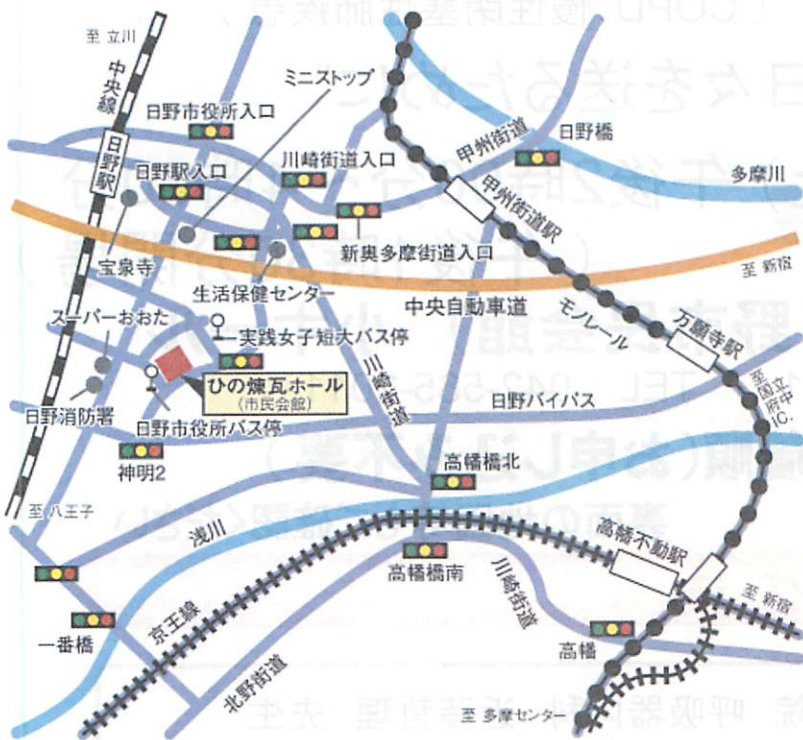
至 立川
中央線
日野駅
日野市役所入口
ミニストップ
日野駅入口
川崎街道入口
甲州街道
日野橋
多摩川
甲州街道駅
新奥多摩街道入口
宝泉寺
生活保健センター
至 新宿
中央自動車道
モノレール
万願寺駅
スーパーおおた
実践女子短大バス停
川崎街道
ひの煉瓦ホール
(市民会館)
至国立府中IC
日野消防署
日野市役所バス停
日野バイパス
神明2
高幡橋北
至 八王子
浅川
高幡不動駅
高幡橋南
川崎街道
至 新宿
京王線
一番橋
高幡
北野街道
至 多摩センター